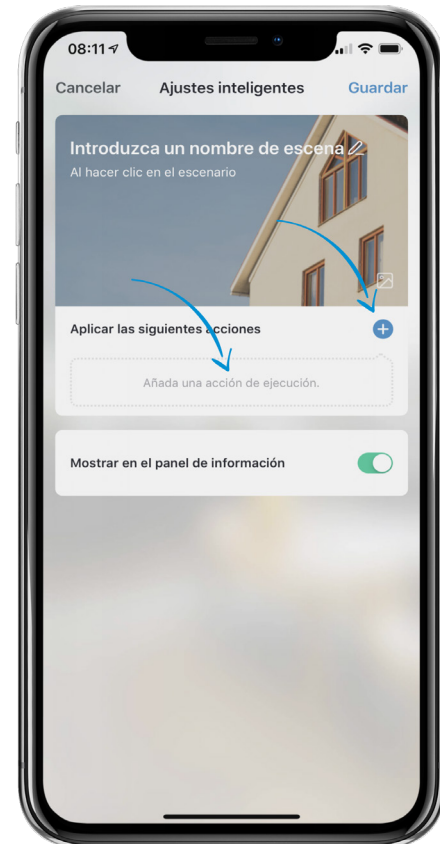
08:11

Cancelar Ajustes inteligentes Guardar

Introduzca un nombre de escena
Al hacer clic en el escenario

Aplicar las siguientes acciones

Añada una acción de ejecución.

Mostrar en el panel de información